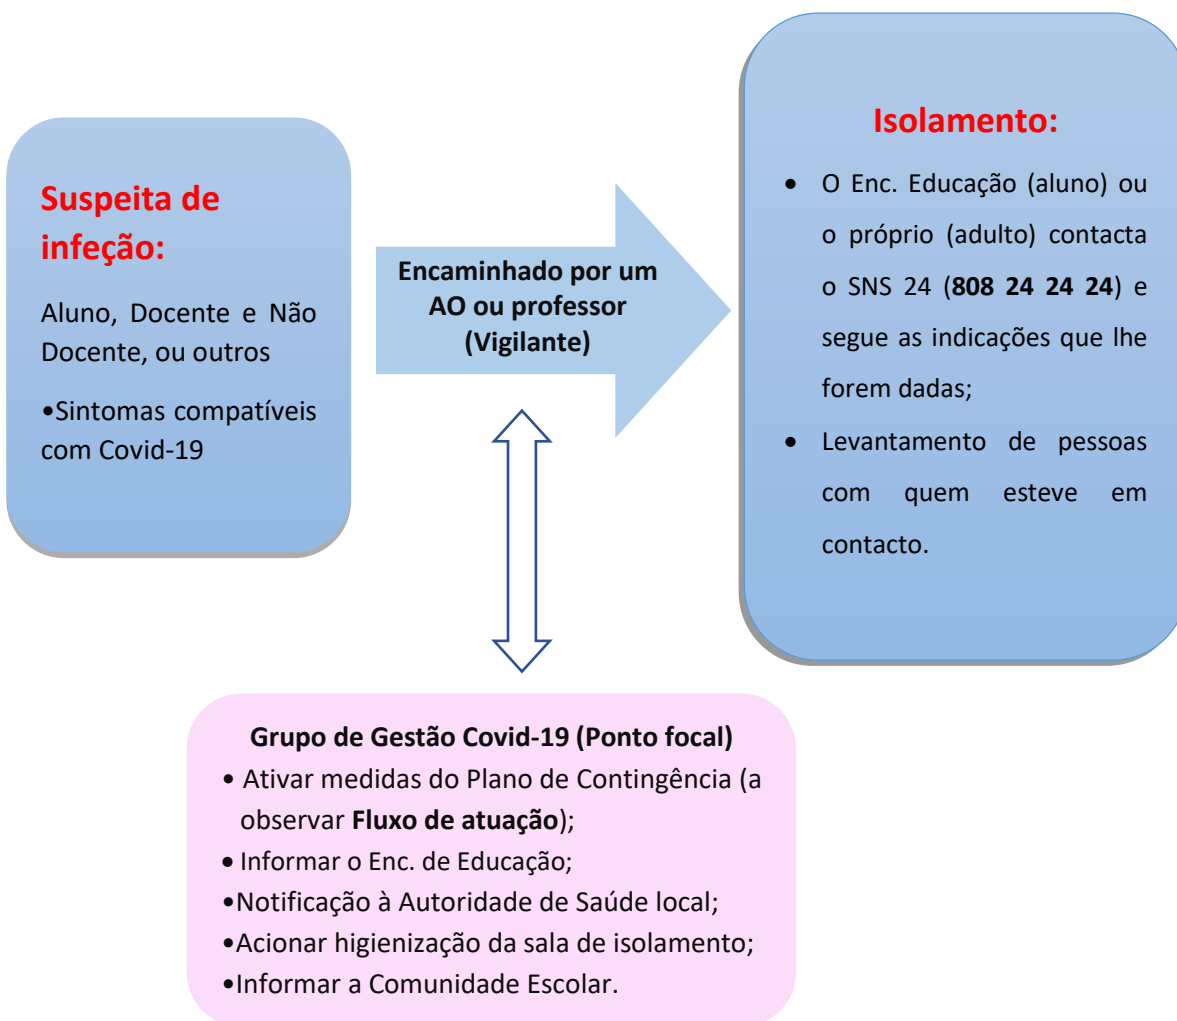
Suspeita de infeção:

Aluno, Docente e Não Docente, ou outros

•Sintomas compatíveis com Covid-19

Encaminhado por um AO ou professor (Vigilante)

Isolamento:

• O Enc. Educação (aluno) ou o próprio (adulto) contacta o SNS 24 (**808 24 24 24**) e segue as indicações que lhe forem dadas;
• Levantamento de pessoas com quem esteve em contacto.

Grupo de Gestão Covid-19 (Ponto focal)
• Ativar medidas do Plano de Contingência (a observar **Fluxo de atuação**);
• Informar o Enc. de Educação;
•Notificação à Autoridade de Saúde local;
•Acionar higienização da sala de isolamento;
•Informar a Comunidade Escolar.